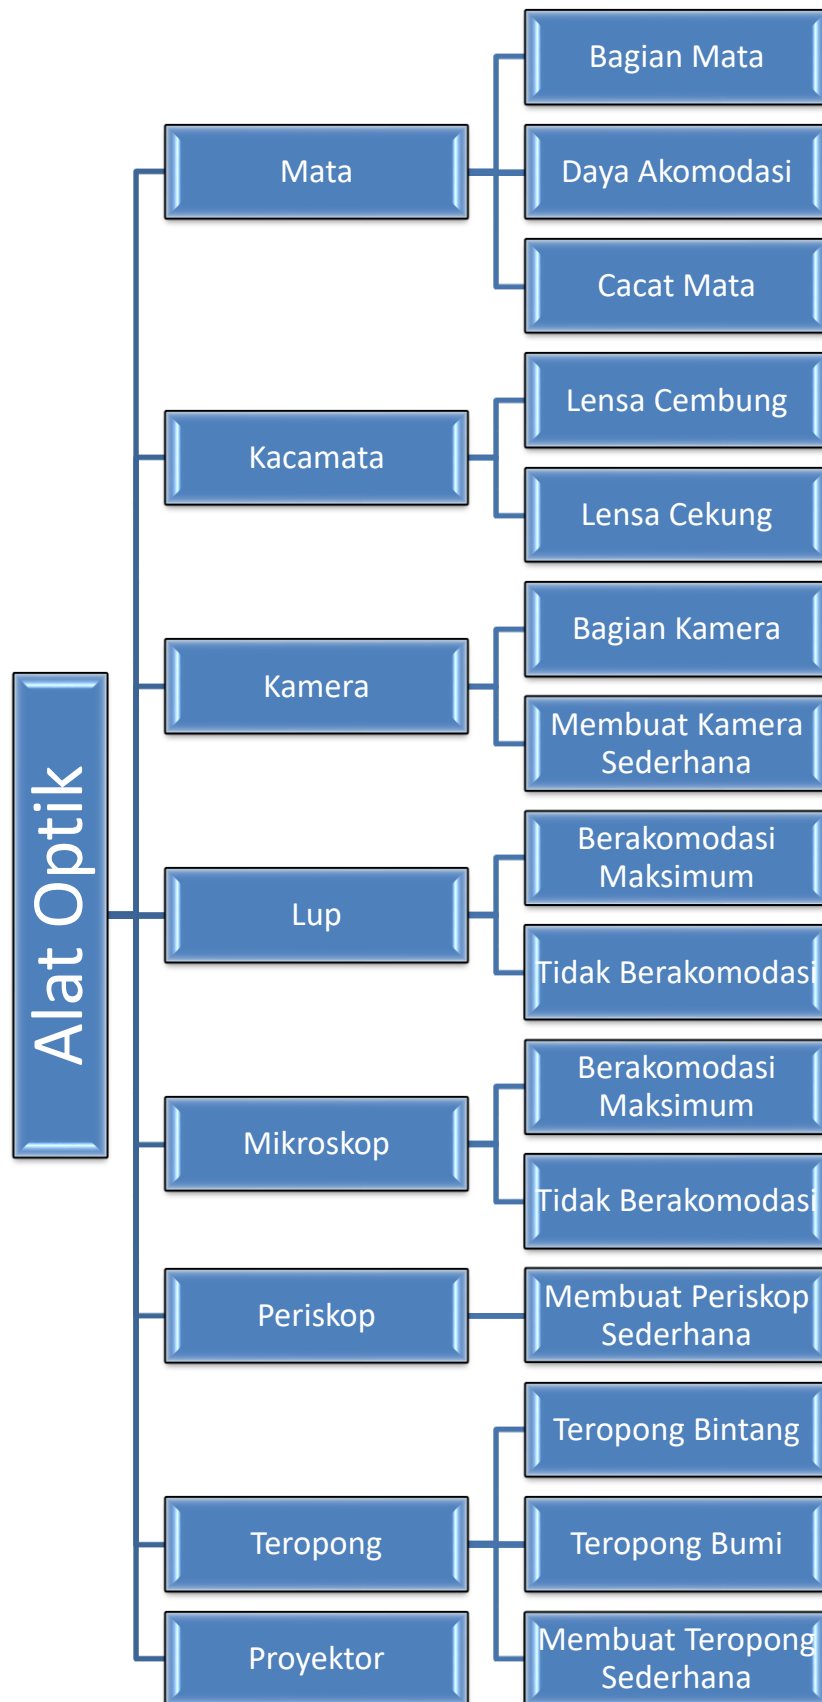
Alat Optik

Mata
Bagian Mata
Daya Akomodasi
Cacat Mata

Kacamata
Lensa Cembung
Lensa Cekung

Kamera
Bagian Kamera
Membuat Kamera Sederhana

Lup
Berakomodasi Maksimum
Tidak Berakomodasi

Mikroskop
Berakomodasi Maksimum
Tidak Berakomodasi

Periskop
Membuat Periskop Sederhana

Teropong
Teropong Bintang
Teropong Bumi
Membuat Teropong Sederhana

Proyektor